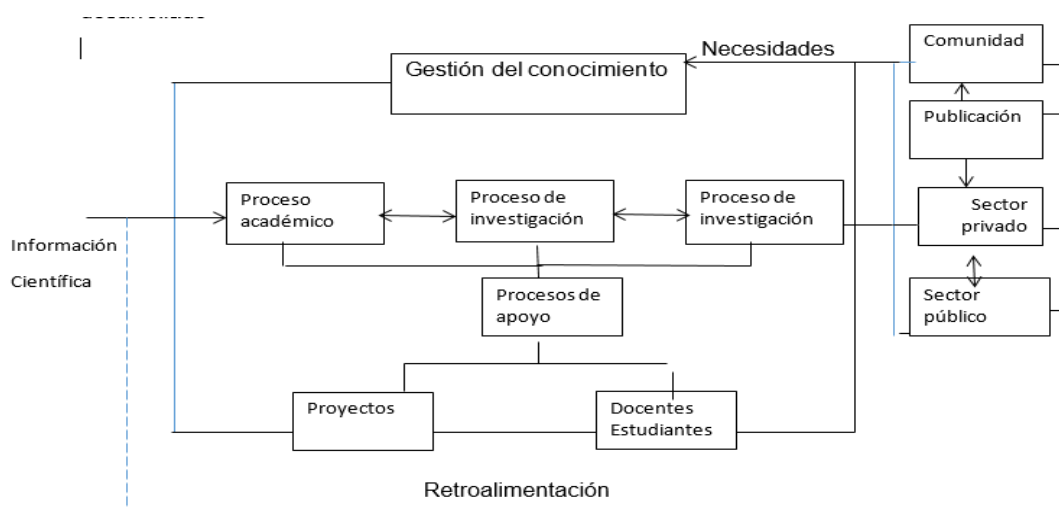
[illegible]

Necesidades

Comunidad

Gestión del conocimiento

Publicación

Proceso académico

Proceso de investigación

Proceso de investigación

Sector privado

Información

Científica

Procesos de apoyo

Sector público

Proyectos

Docentes Estudiantes

Retroalimentación